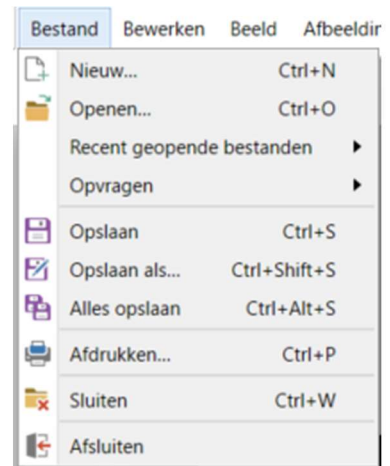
Bestand Bewerken Beeld Afbeeldir

Nieuw... Ctrl+N
Openen... Ctrl+O
Recent geopende bestanden
Opvragen
Opslaan Ctrl+S
Opslaan als... Ctrl+Shift+S
Alles opslaan Ctrl+Alt+S
Afdrukken... Ctrl+P
Sluiten Ctrl+W
Afsluiten